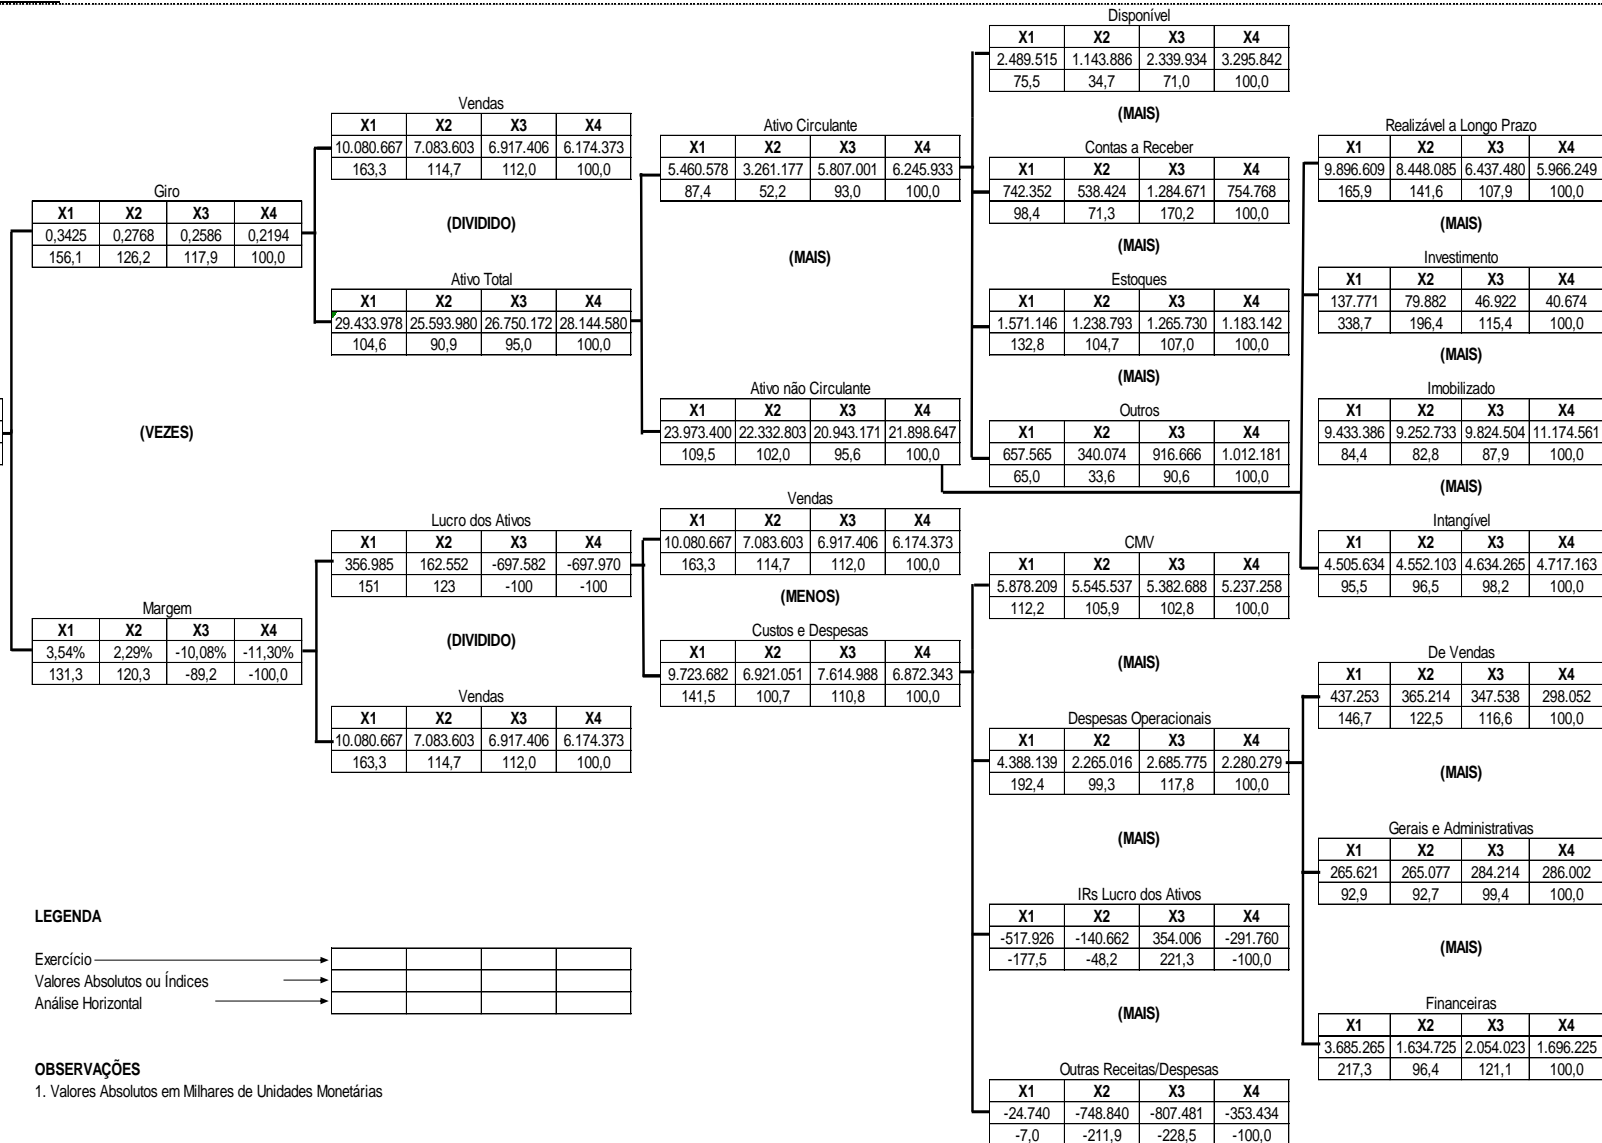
Disponível

| X1 | X2 | X3 | X4 |
|---|---|---|---|
| 2.489.515 | 1.143.886 | 2.339.934 | 3.295.842 |
| 75,5 | 34,7 | 71,0 | 100,0 |

(MAIS)

Contas a Receber

| X1 | X2 | X3 | X4 |
|---|---|---|---|
| 742.352 | 538.424 | 1.284.671 | 754.768 |
| 98,4 | 71,3 | 170,2 | 100,0 |

(MAIS)

Estoques

| X1 | X2 | X3 | X4 |
|---|---|---|---|
| 1.571.146 | 1.238.793 | 1.265.730 | 1.183.142 |
| 132,8 | 104,7 | 107,0 | 100,0 |

(MAIS)

Outros

| X1 | X2 | X3 | X4 |
|---|---|---|---|
| 657.565 | 340.074 | 916.666 | 1.012.181 |
| 65,0 | 33,6 | 90,6 | 100,0 |

Vendas

| X1 | X2 | X3 | X4 |
|---|---|---|---|
| 10.080.667 | 7.083.603 | 6.917.406 | 6.174.373 |
| 163,3 | 114,7 | 112,0 | 100,0 |

Giro

| X1 | X2 | X3 | X4 |
|---|---|---|---|
| 0,3425 | 0,2768 | 0,2586 | 0,2194 |
| 156,1 | 126,2 | 117,9 | 100,0 |

(DIVIDIDO)

Ativo Total

| X1 | X2 | X3 | X4 |
|---|---|---|---|
| 29.433.978 | 25.593.980 | 26.750.172 | 28.144.580 |
| 104,6 | 90,9 | 95,0 | 100,0 |

Ativo Circulante

| X1 | X2 | X3 | X4 |
|---|---|---|---|
| 5.460.578 | 3.261.177 | 5.807.001 | 6.245.933 |
| 87,4 | 52,2 | 93,0 | 100,0 |

(MAIS)

Ativo não Circulante

| X1 | X2 | X3 | X4 |
|---|---|---|---|
| 23.973.400 | 22.332.803 | 20.943.171 | 21.898.647 |
| 109,5 | 102,0 | 95,6 | 100,0 |

Realizável a Longo Prazo

| X1 | X2 | X3 | X4 |
|---|---|---|---|
| 9.896.609 | 8.448.085 | 6.437.480 | 5.966.249 |
| 165,9 | 141,6 | 107,9 | 100,0 |

(MAIS)

Investimento

| X1 | X2 | X3 | X4 |
|---|---|---|---|
| 137.771 | 79.882 | 46.922 | 40.674 |
| 338,7 | 196,4 | 115,4 | 100,0 |

(MAIS)

Imobilizado

| X1 | X2 | X3 | X4 |
|---|---|---|---|
| 9.433.386 | 9.252.733 | 9.824.504 | 11.174.561 |
| 84,4 | 82,8 | 87,9 | 100,0 |

(MAIS)

Intangível

| X1 | X2 | X3 | X4 |
|---|---|---|---|
| 4.505.634 | 4.552.103 | 4.634.265 | 4.717.163 |
| 95,5 | 96,5 | 98,2 | 100,0 |

(VEZES)

Lucro dos Ativos

| X1 | X2 | X3 | X4 |
|---|---|---|---|
| 356.985 | 162.552 | -697.582 | -697.970 |
| 151 | 123 | -100 | -100 |

Margem

| X1 | X2 | X3 | X4 |
|---|---|---|---|
| 3,54% | 2,29% | -10,08% | -11,30% |
| 131,3 | 120,3 | -89,2 | -100,0 |

(DIVIDIDO)

Vendas

| X1 | X2 | X3 | X4 |
|---|---|---|---|
| 10.080.667 | 7.083.603 | 6.917.406 | 6.174.373 |
| 163,3 | 114,7 | 112,0 | 100,0 |

Vendas

| X1 | X2 | X3 | X4 |
|---|---|---|---|
| 10.080.667 | 7.083.603 | 6.917.406 | 6.174.373 |
| 163,3 | 114,7 | 112,0 | 100,0 |

(MENOS)

Custos e Despesas

| X1 | X2 | X3 | X4 |
|---|---|---|---|
| 9.723.682 | 6.921.051 | 7.614.988 | 6.872.343 |
| 141,5 | 100,7 | 110,8 | 100,0 |

CMV

| X1 | X2 | X3 | X4 |
|---|---|---|---|
| 5.878.209 | 5.545.537 | 5.382.688 | 5.237.258 |
| 112,2 | 105,9 | 102,8 | 100,0 |

(MAIS)

Despesas Operacionais

| X1 | X2 | X3 | X4 |
|---|---|---|---|
| 4.388.139 | 2.265.016 | 2.685.775 | 2.280.279 |
| 192,4 | 99,3 | 117,8 | 100,0 |

(MAIS)

IRs Lucro dos Ativos

| X1 | X2 | X3 | X4 |
|---|---|---|---|
| -517.926 | -140.662 | 354.006 | -291.760 |
| -177,5 | -48,2 | 221,3 | -100,0 |

(MAIS)

Outras Receitas/Despesas

| X1 | X2 | X3 | X4 |
|---|---|---|---|
| -24.740 | -748.840 | -807.481 | -353.434 |
| -7,0 | -211,9 | -228,5 | -100,0 |

De Vendas

| X1 | X2 | X3 | X4 |
|---|---|---|---|
| 437.253 | 365.214 | 347.538 | 298.052 |
| 146,7 | 122,5 | 116,6 | 100,0 |

(MAIS)

Gerais e Administrativas

| X1 | X2 | X3 | X4 |
|---|---|---|---|
| 265.621 | 265.077 | 284.214 | 286.002 |
| 92,9 | 92,7 | 99,4 | 100,0 |

(MAIS)

Financeiras

| X1 | X2 | X3 | X4 |
|---|---|---|---|
| 3.685.265 | 1.634.725 | 2.054.023 | 1.696.225 |
| 217,3 | 96,4 | 121,1 | 100,0 |

LEGENDA

Exercício
Valores Absolutos ou Índices
Análise Horizontal

OBSERVAÇÕES
1. Valores Absolutos em Milhares de Unidades Monetárias